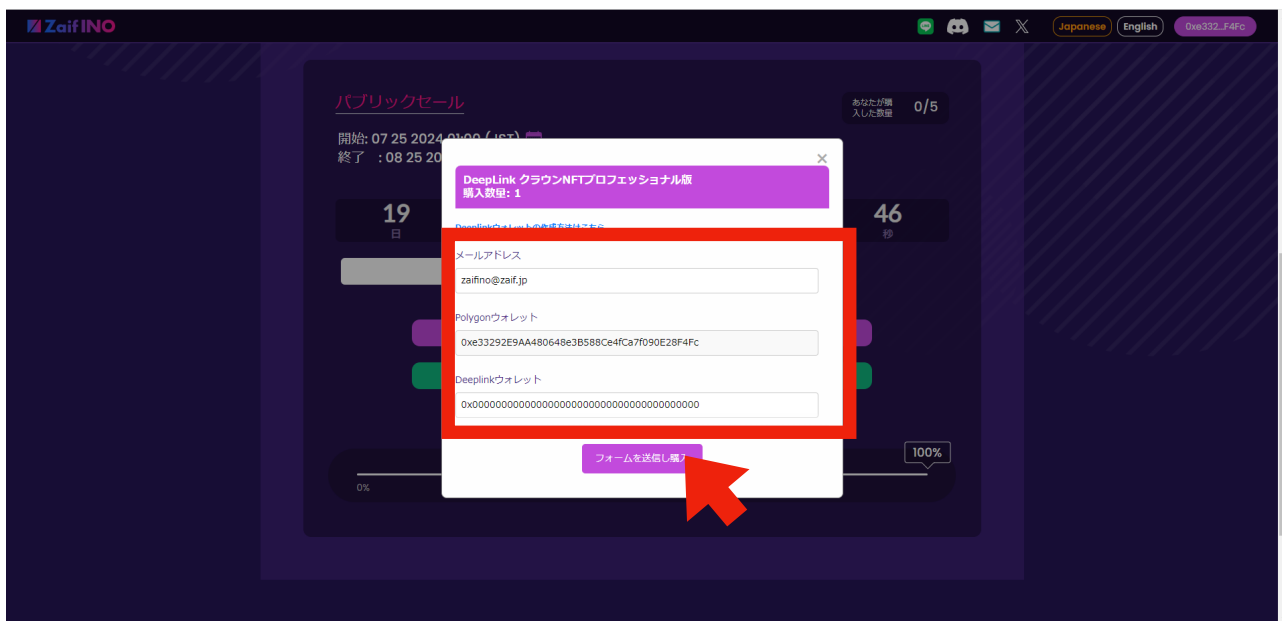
Zaif INO

Japanese English 0xe332...F4Fc

パブリックセール

あなたが購入した数量 0/5

開始: 07 25 2024 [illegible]
終了 : 08 25 20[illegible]

19
日

46
秒

×

DeepLink クラウンNFTプロフェッショナル版
購入数量: 1

Deeplinkウォレットの作成方法はこちら

メールアドレス
zaifino@zaif.jp

Polygonウォレット
0xe33292E9AA480648e3B588Ce4fCa7f090E28F4Fc

Deeplinkウォレット
0x0000000000000000000000000000000000000000

フォームを送信し購入

100%

0%